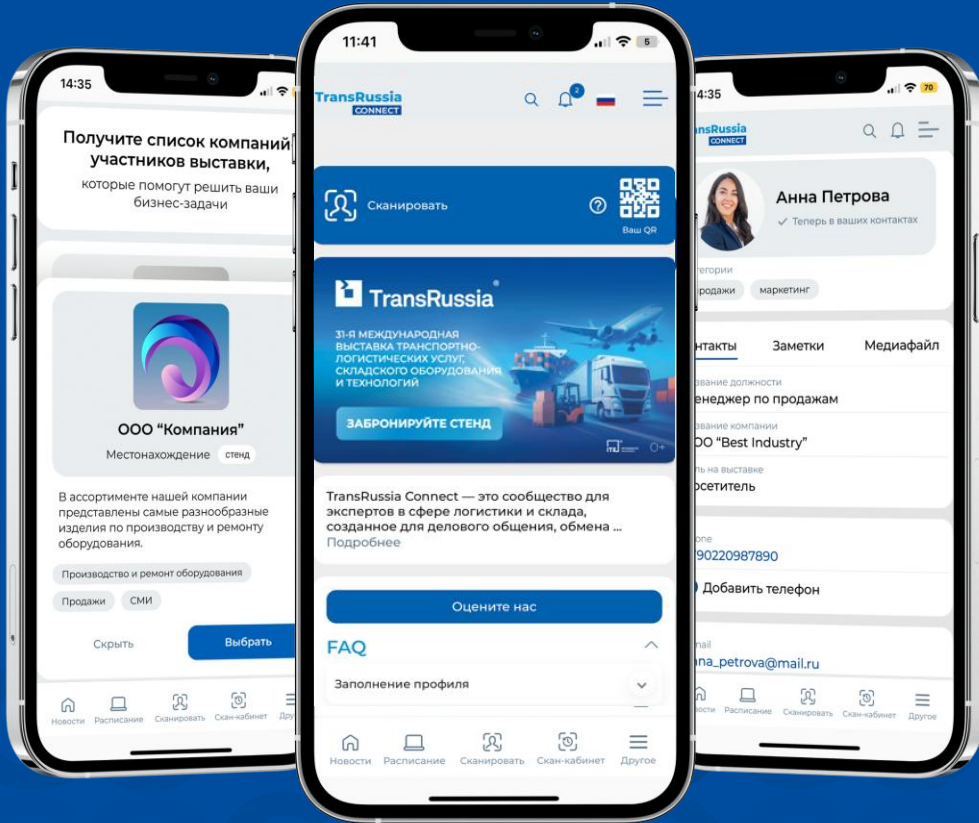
14:35

Получите список компаний участников выставки, которые помогут решить ваши бизнес-задачи

ООО “Компания”

Местонахождение стенд

В ассортименте нашей компании представлены самые разнообразные изделия по производству и ремонту оборудования.

Производство и ремонт оборудования

Продажи СМИ

Скрыть Выбрать

Новости Расписание Сканировать Скан-кабинет Дру

11:41

TransRussia CONNECT

2

Сканировать

Ваш QR

TransRussia

31-Я МЕЖДУНАРОДНАЯ ВЫСТАВКА ТРАНСПОРТНО-ЛОГИСТИЧЕСКИХ УСЛУГ, СКЛАДСКОГО ОБОРУДОВАНИЯ И ТЕХНОЛОГИЙ

ЗАБРОНИРУЙТЕ СТЕНД

0+

TransRussia Connect — это сообщество для экспертов в сфере логистики и склада, созданное для делового общения, обмена ...

Подробнее

Оцените нас

FAQ

Заполнение профиля

Новости Расписание Сканировать Скан-кабинет Другое

4:35

nsRussia CONNECT

Анна Петрова

Теперь в ваших контактах

тегории

продажи маркетинг

нтакты Заметки Медиафайл

звание должности

енеджер по продажам

звание компании

ОО “Best Industry”

ль на выставке

осетитель

90220987890

Добавить телефон

nail

na_petrova@mail.ru

Новости Расписание Сканировать Скан-кабинет Другое